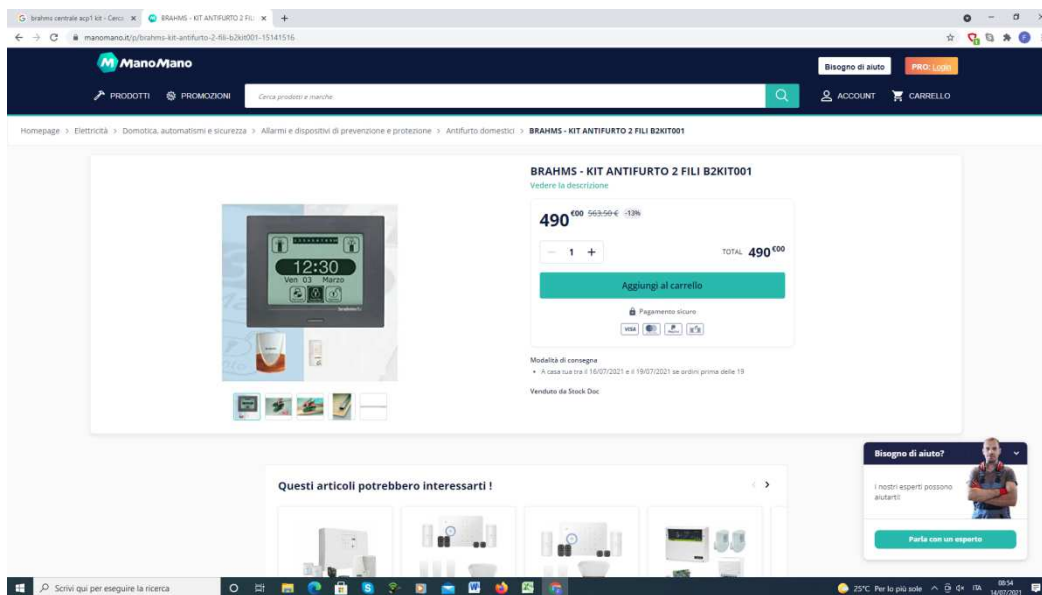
G brahms centrale acp1 kit - Cerca × BRAHMS - KIT ANTIFURTO 2 FILI × +

manomano.it/p/brahms-kit-antifurto-2-fili-b2kit001-15141516

ManoMano

Bisogno di aiuto PRO: Login

PRODOTTI PROMOZIONI Cerca prodotti e marche ACCOUNT CARRELLO

Homepage > Elettricità > Domotica, automatismi e sicurezza > Allarmi e dispositivi di prevenzione e protezione > Antifurto domestici > BRAHMS - KIT ANTIFURTO 2 FILI B2KIT001

12:30
Ven 03 Marzo

BRAHMS - KIT ANTIFURTO 2 FILI B2KIT001
Vedere la descrizione

490 €00 563,50 € -13%

− 1 +

TOTAL 490 €00

Aggiungi al carrello

Pagamento sicuro

Modalità di consegna
• A casa tua tra il 16/07/2021 e il 19/07/2021 se ordini prima delle 19

Venduto da Stock Doc

Questi articoli potrebbero interessarti !

Bisogno di aiuto?

I nostri esperti possono aiutarti

Parla con un esperto

Scrivi qui per eseguire la ricerca

25°C Per lo più sole ITA 08:54 14/07/2021